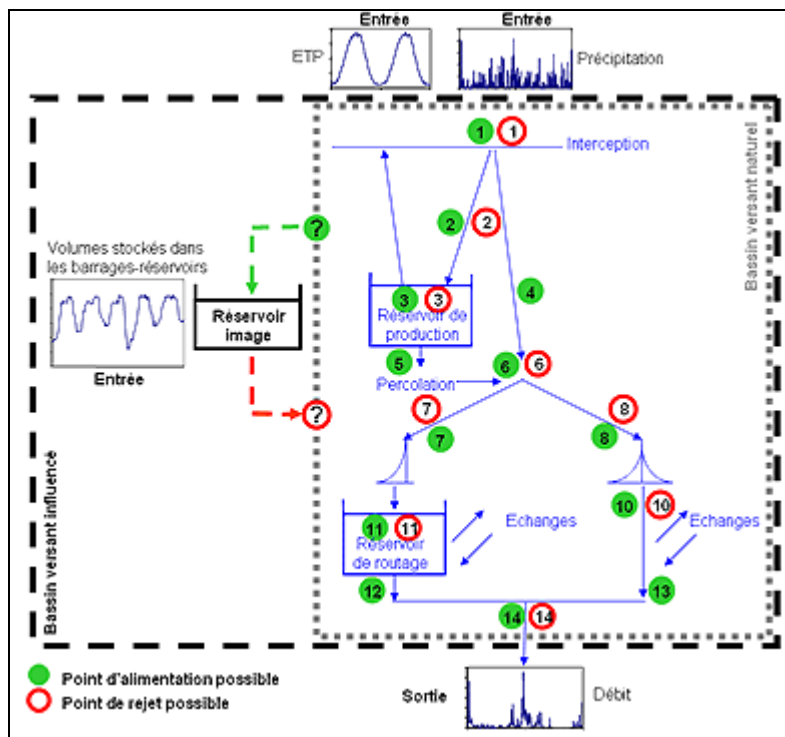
Entrée

ETP

Entrée

Précipitation

Bassin versant naturel

Bassin versant influencé

1 1

Interception

2 2

?

Volumes stockés dans les barrages-réservoirs

Entrée

Réservoir image

3 3

Réservoir de production

4

5

Percolation

6 6

?

7

8

7

8

11 11

Réservoir de routage

Echanges

10 10

Echanges

12

13

14 14

Point d'alimentation possible

Point de rejet possible

Sortie

Débit